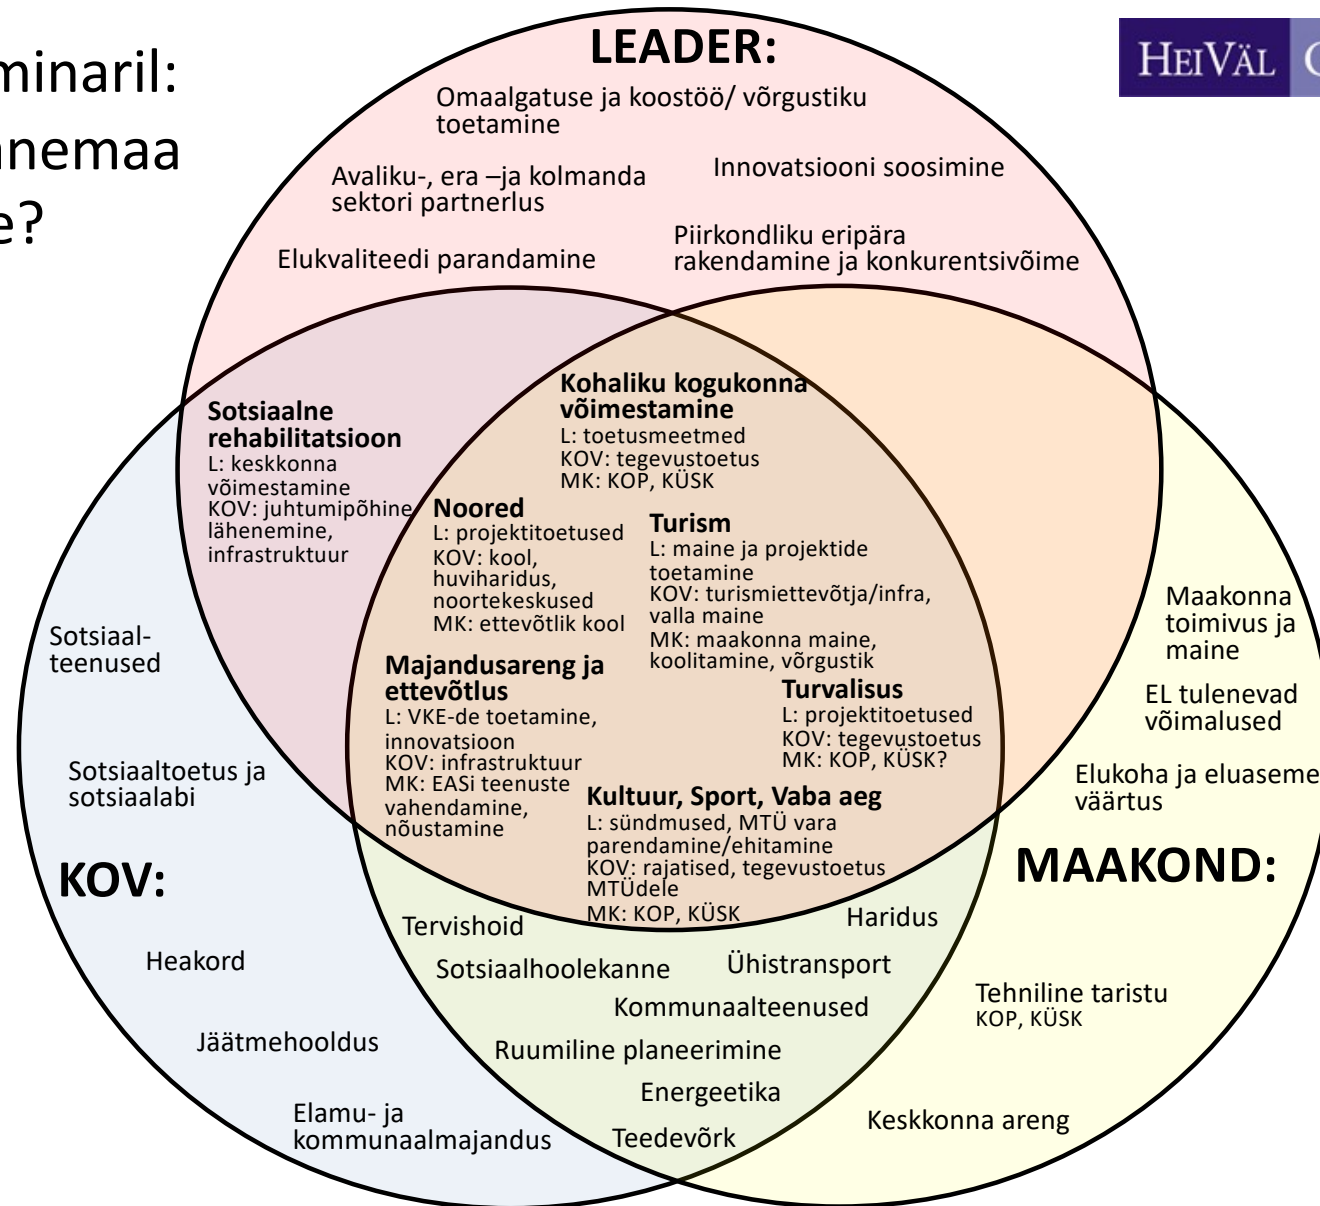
minaril:
nemaa
e?

HEIVÄL C

LEADER:

Omaalgatuse ja koostöö/ võrgustiku toetamine

Avaliku-, era –ja kolmanda sektori partnerlus

Innovatsiooni soosimine

Elukvaliteedi parandamine

Piirkondliku eripära rakendamine ja konkurentsivõime

Sotsiaalne rehabilitatsioon
L: keskkonna võimestamine
KOV: juhtumipõhine lähenemine, infrastruktuur

Kohaliku kogukonna võimestamine
L: toetusmeetmed
KOV: tegevustoetus
MK: KOP, KÜSK

Noored
L: projektitoetused
KOV: kool, huviharidus, noortekeskused
MK: ettevõtlik kool

Turism
L: maine ja projektide toetamine
KOV: turismiettevõtja/infra, valla maine
MK: maakonna maine, koolitamine, võrgustik

Majandusareng ja ettevõtlus
L: VKE-de toetamine, innovatsioon
KOV: infrastruktuur
MK: EASi teenuste vahendamine, nõustamine

Turvalisus
L: projektitoetused
KOV: tegevustoetus
MK: KOP, KÜSK?

Kultuur, Sport, Vaba aeg
L: sündmused, MTÜ vara parendamine/ehitamine
KOV: rajatised, tegevustoetus MTÜdele
MK: KOP, KÜSK

Sotsiaal-teenused

Sotsiaaltoetus ja sotsiaalabi

KOV:

Heakord

Jäätmehooldus

Elamu- ja kommunaalmajandus

Tervishoid

Sotsiaalhoolekanne

Haridus

Ühistransport

Kommunaalteenused

Ruumiline planeerimine

Energeetika

Teedevõrk

Maakonna toimivus ja maine

EL tulenevad võimalused

Elukoha ja eluaseme väärtus

MAAKOND:

Tehniline taristu
KOP, KÜSK

Keskkonna areng